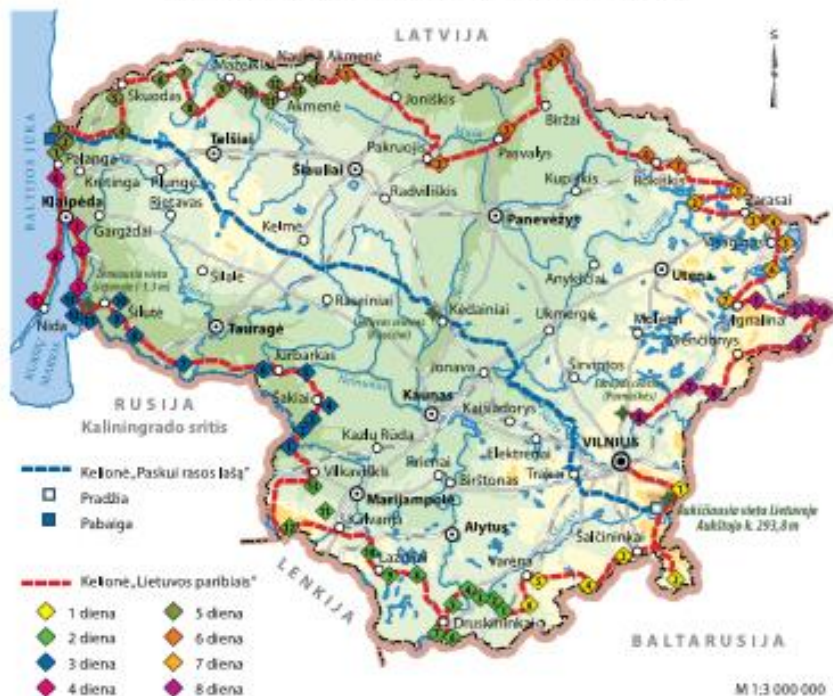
LATVIJA

BALTIJOS JŪRA

Naujoji Akmenė
Mažeikiai
Skuodas
Akmenė
Joniškis
Biržai
Palanga
Telšiai
Šiauliai
Pakruojis
Pasvalys
Kretinga
Plungė
Rietavas
Radviliškis
Kupiškis
Rokiškis
Zarasai
Klaipėda
Gargždai
Kelmė
Panevėžys
Dusetos
Šilalė
Anykščiai
Utena
Šilutė
Tauragė
Raseiniai
Kėdainiai
Ukmergė
Molėtai
Ignalina
Nida
Švenčionys
KURŠIŲ MARIOS
Jurbarkas
Jonava
Širvintos
Šakiai
Kaunas
Kaišiadorys
RUSIJA
Kaliningrado sritis
Kazlų Rūda
Elektrėnai
VILNIUS
Prienai
Vilkaviškis
Birštonas
Trakai
Marijampolė
Kalvarija
Alytus
Aukščiausia vieta Lietuvoje Aukštojo k. 293,8 m
Šalčininkai
Lazdijai
Varėna
LENKIJA
Druskininkai
BALTARUSIJA

Kelionė „Paskui rasos lašą“
Pradžia
Pabaiga

Kelionė „Lietuvos paribiais“
1 diena
2 diena
3 diena
4 diena
5 diena
6 diena
7 diena
8 diena

M 1:3 000 000